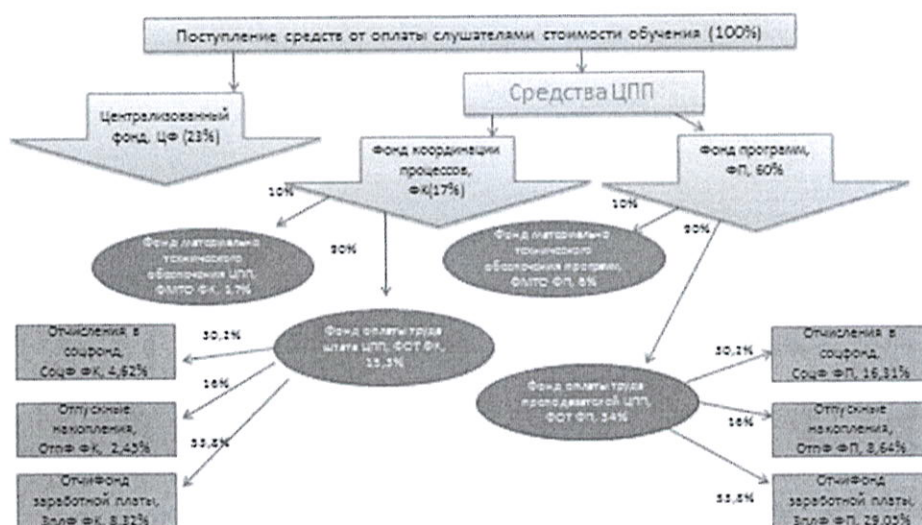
Поступление средств от оплаты слушателями стоимости обучения (100%)

Централизованный фонд, ЦФ (23%)

Средства ЦПП

Фонд координации процессов, ФК(17%)

Фонд программ, ФП, 60%

10%

90%

10%

90%

Фонд материально технического обеспечения ЦПП, ФМТО ФК, 1,7%

Фонд материально технического обеспечения программ, ФМТО ФП, 6%

Фонд оплаты труда штата ЦПП, ФОТ ФК, 15,3%

Фонд оплаты труда преподавателей ЦПП, ФОТ ФП, 54%

30,2%

16%

53,8%

30,2%

16%

53,8%

Отчисления в соцфонд, Соцф ФК, 4,62%

Отпускные накопления, Отпф ФК, 2,45%

Отчифонд заработной платы, Зплф ФК, 8,32%

Отчисления в соцфонд, Соцф ФП, 16,31%

Отпускные накопления, Отпф ФП, 8,64%

Отчифонд заработной платы, Зплф ФП, 29,05%